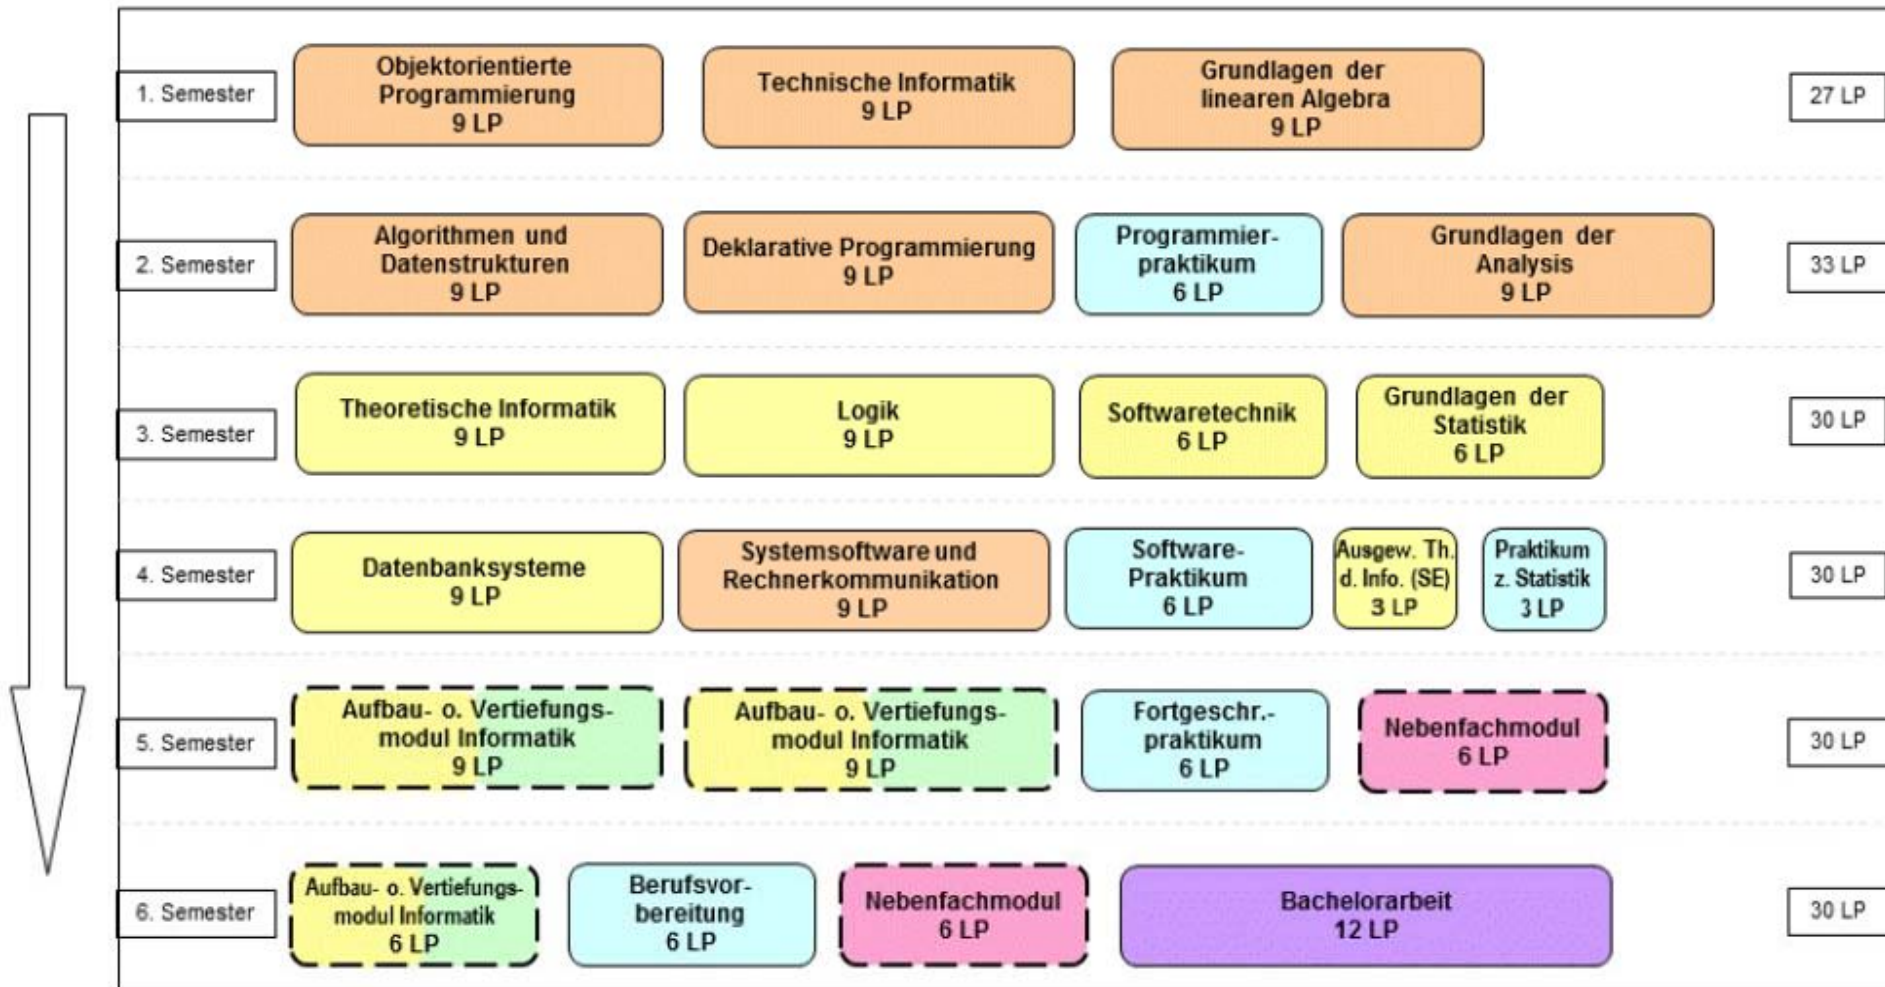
1. Semester
Objektorientierte Programmierung
9 LP
Technische Informatik
9 LP
Grundlagen der linearen Algebra
9 LP
27 LP

2. Semester
Algorithmen und Datenstrukturen
9 LP
Deklarative Programmierung
9 LP
Programmierpraktikum
6 LP
Grundlagen der Analysis
9 LP
33 LP

3. Semester
Theoretische Informatik
9 LP
Logik
9 LP
Softwaretechnik
6 LP
Grundlagen der Statistik
6 LP
30 LP

4. Semester
Datenbanksysteme
9 LP
Systemsoftware und Rechnerkommunikation
9 LP
Software-Praktikum
6 LP
Ausgew. Th. d. Info. (SE)
3 LP
Praktikum z. Statistik
3 LP
30 LP

5. Semester
Aufbau- o. Vertiefungsmodul Informatik
9 LP
Aufbau- o. Vertiefungsmodul Informatik
9 LP
Fortgeschr.-praktikum
6 LP
Nebenfachmodul
6 LP
30 LP

6. Semester
Aufbau- o. Vertiefungsmodul Informatik
6 LP
Berufsvorbereitung
6 LP
Nebenfachmodul
6 LP
Bachelorarbeit
12 LP
30 LP